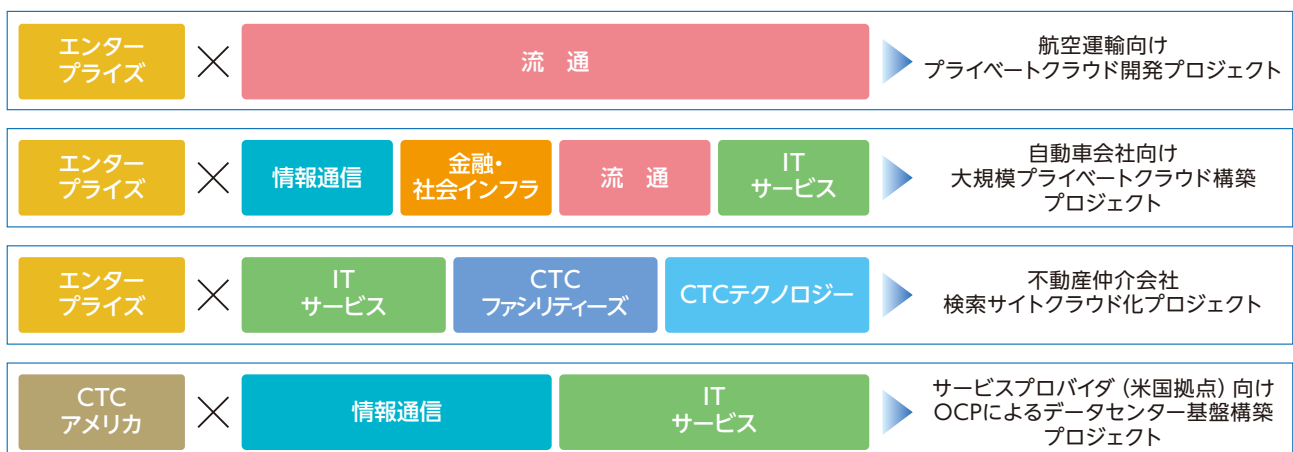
エンタープライズ × 流　通 航空運輸向けプライベートクラウド開発プロジェクト

エンタープライズ × 情報通信 金融・社会インフラ 流　通 ITサービス 自動車会社向け大規模プライベートクラウド構築プロジェクト

エンタープライズ × ITサービス CTCファシリティーズ CTCテクノロジー 不動産仲介会社検索サイトクラウド化プロジェクト

CTCアメリカ × 情報通信 ITサービス サービスプロバイダ（米国拠点）向けOCPによるデータセンター基盤構築プロジェクト